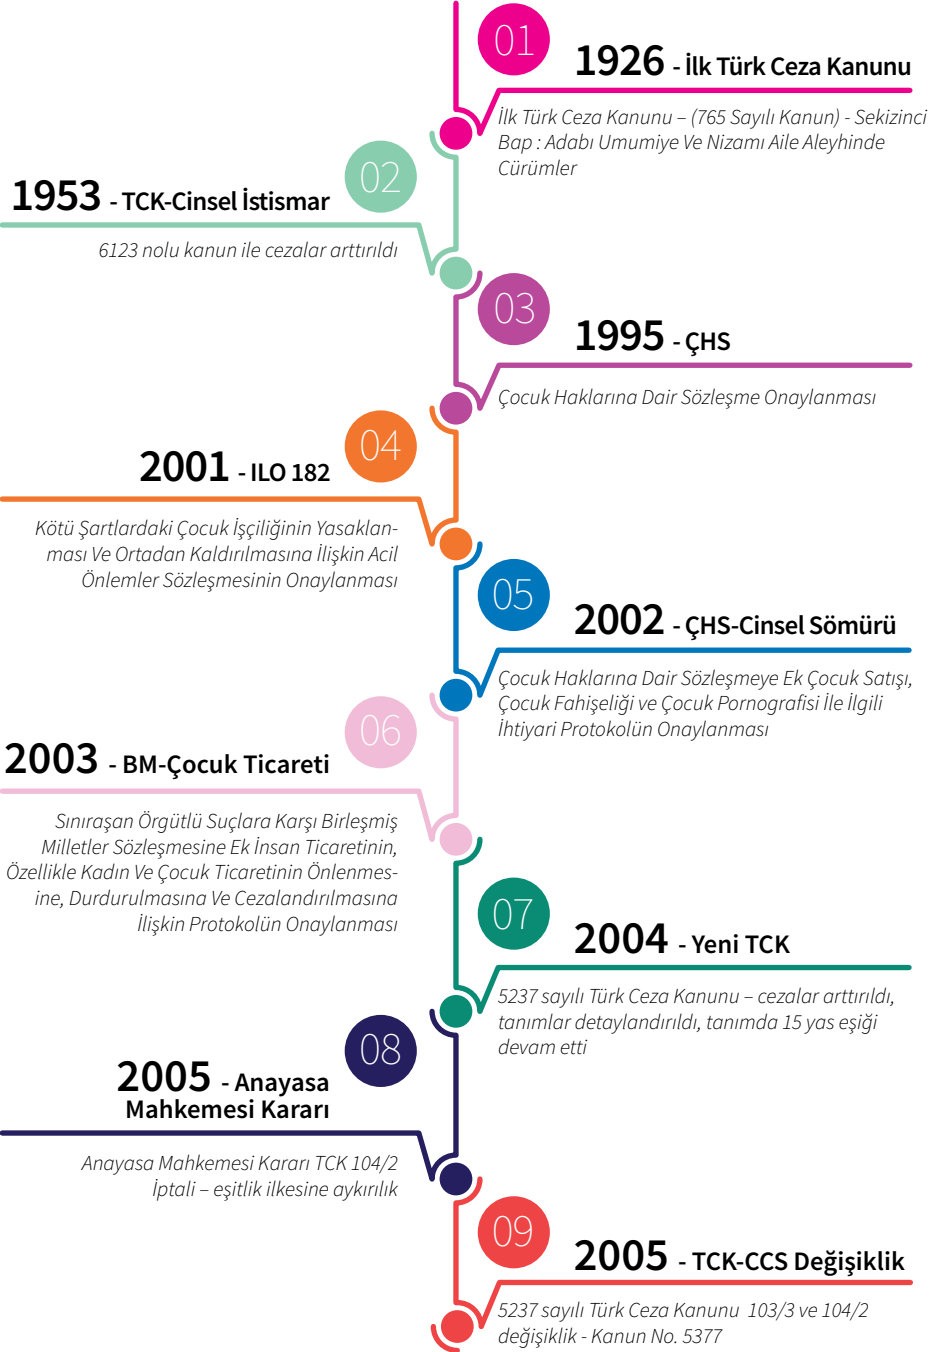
01

1926 - İlk Türk Ceza Kanunu

İlk Türk Ceza Kanunu – (765 Sayılı Kanun) - Sekizinci Bap : Adabı Umumiye Ve Nizamı Aile Aleyhinde Cürümler

02

1953 - TCK-Cinsel İstismar

6123 nolu kanun ile cezalar arttırıldı

03

1995 - ÇHS

Çocuk Haklarına Dair Sözleşme Onaylanması

04

2001 - ILO 182

Kötü Şartlardaki Çocuk İşçiliğinin Yasaklanması Ve Ortadan Kaldırılmasına İlişkin Acil Önlemler Sözleşmesinin Onaylanması

05

2002 - ÇHS-Cinsel Sömürü

Çocuk Haklarına Dair Sözleşmeye Ek Çocuk Satışı, Çocuk Fahişeliği ve Çocuk Pornografisi İle İlgili İhtiyari Protokolün Onaylanması

06

2003 - BM-Çocuk Ticareti

Sınıraşan Örgütlü Suçlara Karşı Birleşmiş Milletler Sözleşmesine Ek İnsan Ticaretinin, Özellikle Kadın Ve Çocuk Ticaretinin Önlenmesine, Durdurulmasına Ve Cezalandırılmasına İlişkin Protokolün Onaylanması

07

2004 - Yeni TCK

5237 sayılı Türk Ceza Kanunu – cezalar arttırıldı, tanımlar detaylandırıldı, tanımda 15 yas eşiği devam etti

08

2005 - Anayasa Mahkemesi Kararı

Anayasa Mahkemesi Kararı TCK 104/2 İptali – eşitlik ilkesine aykırılık

09

2005 - TCK-CCS Değişiklik

5237 sayılı Türk Ceza Kanunu 103/3 ve 104/2 değişiklik - Kanun No. 5377